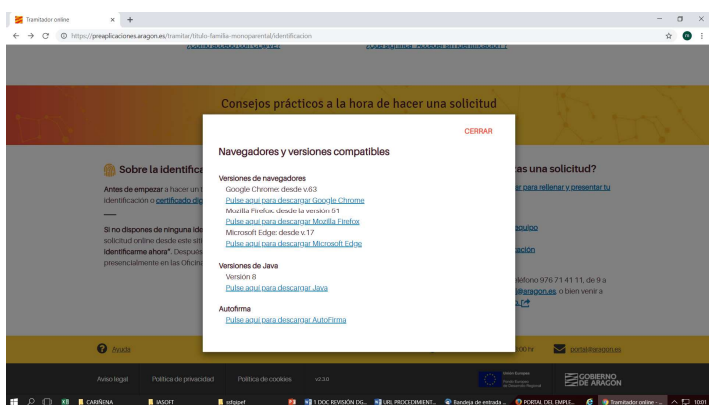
Tramitador online × +

https://preaplicaciones.aragon.es/tramitar/titulo-familia-monoparental/identificacion

Consejos prácticos a la hora de hacer una solicitud

Sobre la identifica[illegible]

Antes de empezar a hacer un t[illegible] identificación o certificado dig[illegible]

Si no dispones de ninguna ide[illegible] solicitud online desde este siti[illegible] identificarme ahora". Después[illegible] presencialmente en las Oficina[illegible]

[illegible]tas una solicitud?

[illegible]r para rellenar y presentar tu

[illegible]quipo

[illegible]ación

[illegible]léfono 976 71 41 11, de 9 a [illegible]@aragon.es, o bien venir a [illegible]

CERRAR

Navegadores y versiones compatibles

Versiones de navegadores

Google Chrome: desde v.63

Pulse aquí para descargar Google Chrome

Mozilla Firefox: desde la versión 51

Pulse aquí para descargar Mozilla Firefox

Microsoft Edge: desde v.17

Pulse aquí para descargar Microsoft Edge

Versiones de Java

Versión 8

Pulse aquí para descargar Java

Autofirma

Pulse aquí para descargar AutoFirma

Ayuda

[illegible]@aragon.es

Aviso legal Política de privacidad Política de cookies v2.3.0

GOBIERNO DE ARAGON

CARIÑENA IASOFT esfqipef 1 DOC REVISIÓN DG... URL PROCEDIMIENT... Bandeja de entrada ... PORTAL DEL EMPLE... Tramitador online - ... 10:01